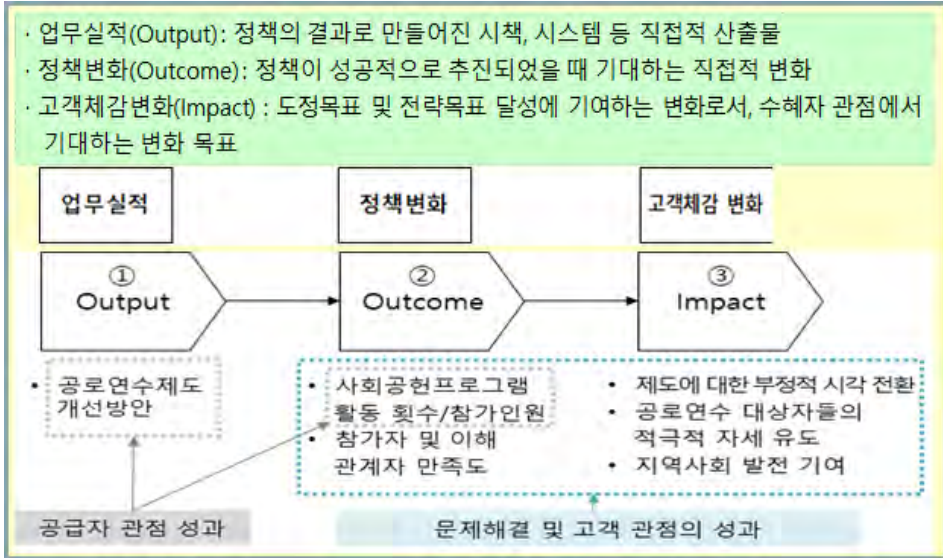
· 업무실적(Output): 정책의 결과로 만들어진 시책, 시스템 등 직접적 산출물
· 정책변화(Outcome): 정책이 성공적으로 추진되었을 때 기대하는 직접적 변화
· 고객체감변화(Impact) : 도정목표 및 전략목표 달성에 기여하는 변화로서, 수혜자 관점에서 기대하는 변화 목표

업무실적

정책변화

고객체감 변화

①
Output

②
Outcome

③
Impact

• 공로연수제도 개선방안

• 사회공헌프로그램 활동 횟수/참가인원
• 참가자 및 이해 관계자 만족도

• 제도에 대한 부정적 시각 전환
• 공로연수 대상자들의 적극적 자세 유도
• 지역사회 발전 기여

공급자 관점 성과

문제해결 및 고객 관점의 성과